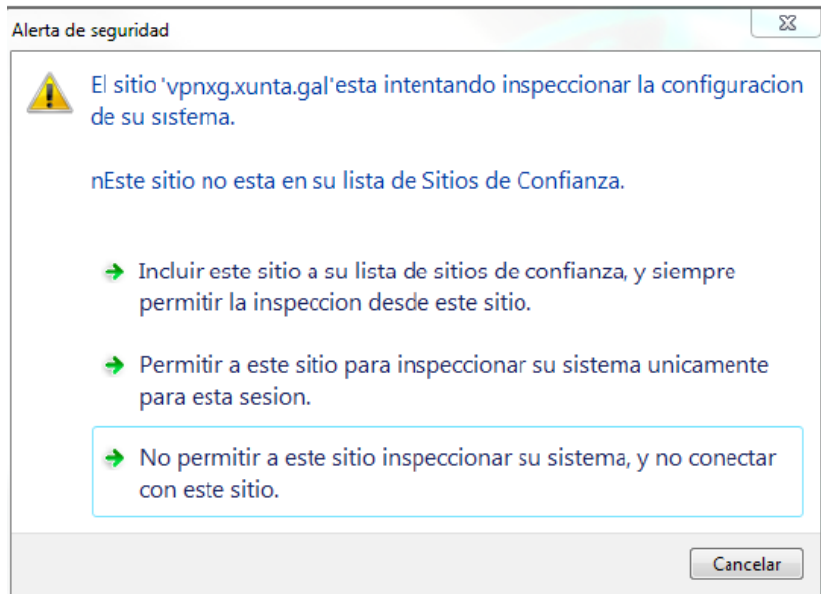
Alerta de seguridad

El sitio 'vpnxg.xunta.gal'esta intentando inspeccionar la configuracion de su sistema.

nEste sitio no esta en su lista de Sitios de Confianza.

Incluir este sitio a su lista de sitios de confianza, y siempre permitir la inspeccion desde este sitio.

Permitir a este sitio para inspeccionar su sistema unicamente para esta sesion.

No permitir a este sitio inspeccionar su sistema, y no conectar con este sitio.

Cancelar